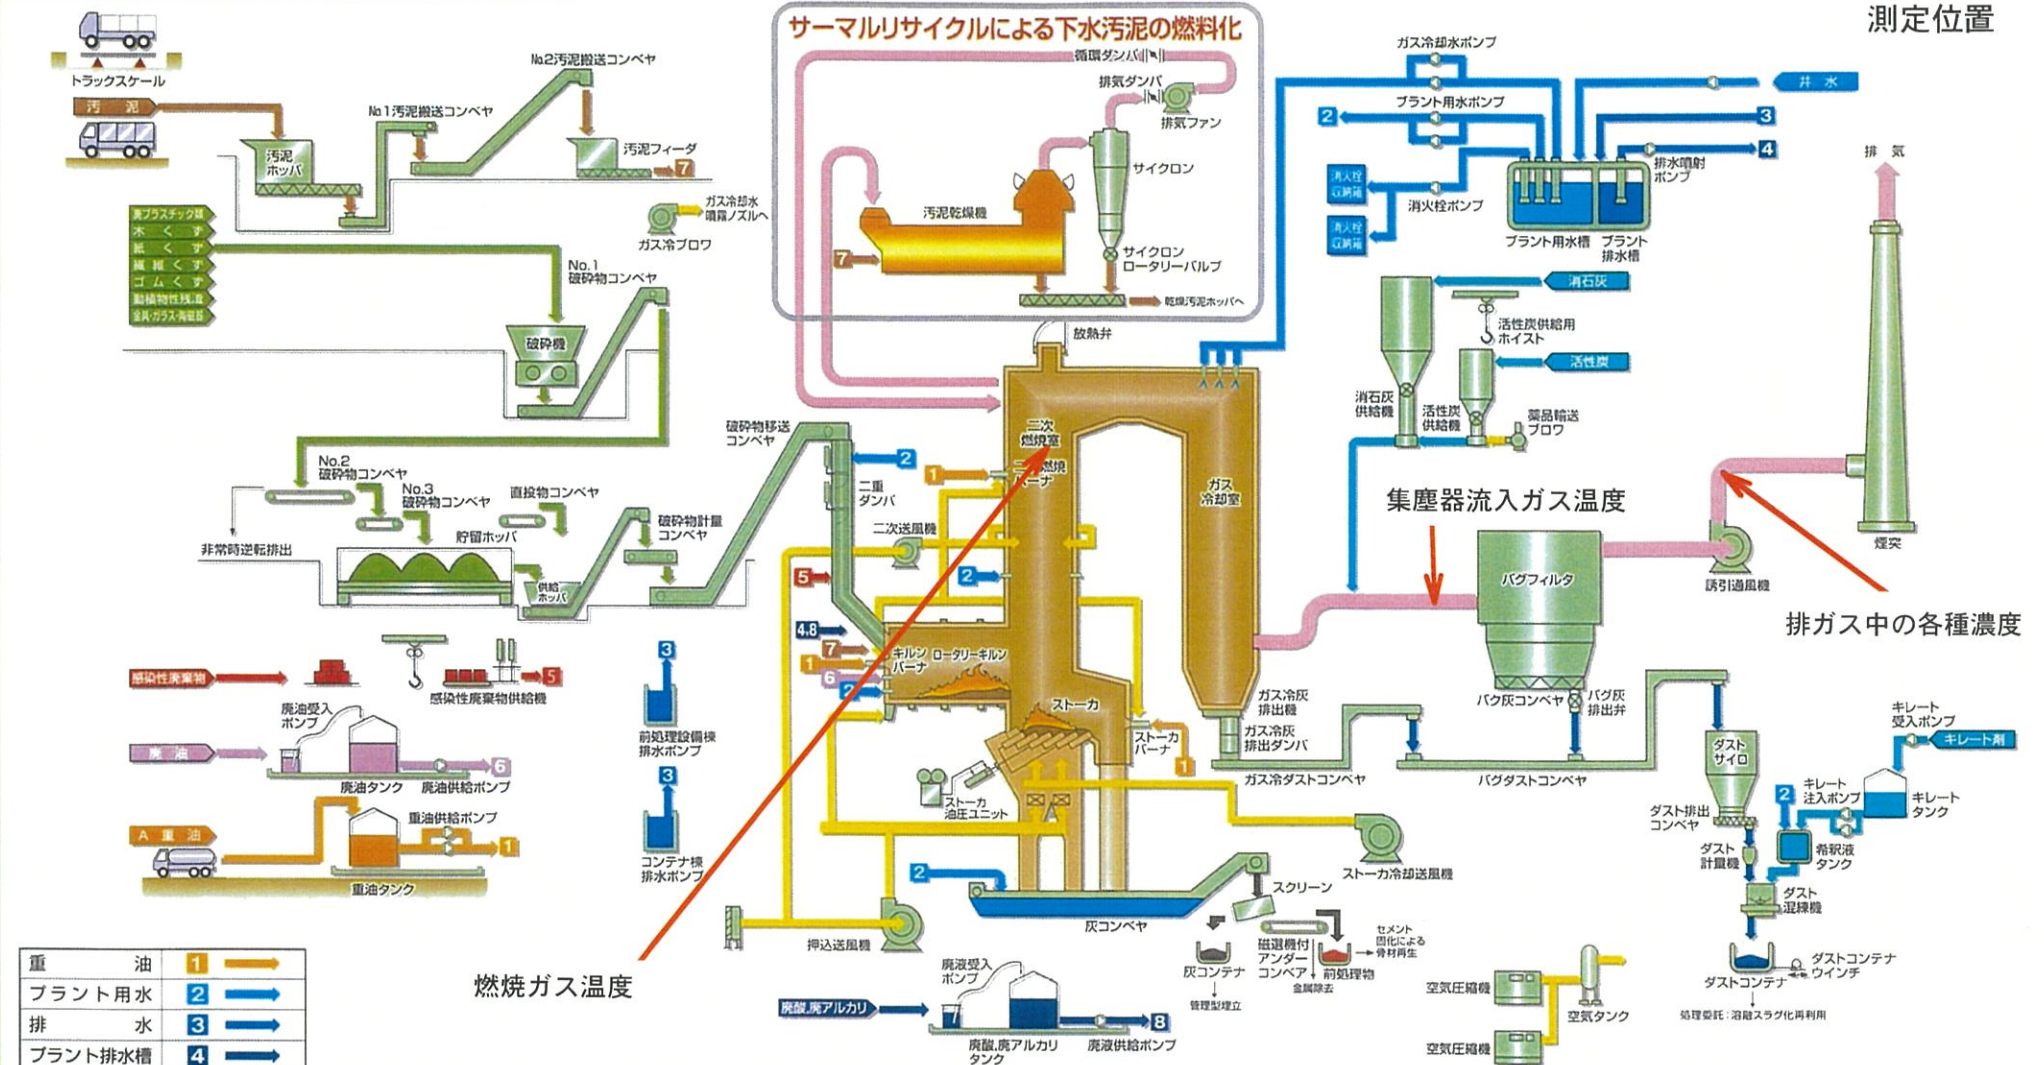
測定位置

サーマルリサイクルによる下水汚泥の燃料化

循環ダンパ
排気ダンパ
排気ファン
サイクロン
汚泥乾燥機
7
サイクロンロータリーバルブ
乾燥汚泥ホッパへ
放熱弁

トラックスケール
汚泥
No.2汚泥搬送コンベヤ
No.1汚泥搬送コンベヤ
汚泥ホッパ
汚泥フィーダ
7
ガス冷却水噴霧ノズルへ
ガス冷ブロワ

廃プラスチック類
木くず
紙くず
繊維くず
ゴムくず
動植物性残渣
金属・ガラス・陶磁器
No.1破砕物コンベヤ
破砕機
No.2破砕物コンベヤ
No.3破砕物コンベヤ
直投物コンベヤ
貯留ホッパ
非常時逆転排出
供給ホッパ
破砕物計量コンベヤ
破砕物移送コンベヤ

感染性廃棄物
5
感染性廃棄物供給機
廃油受入ポンプ
廃油
6
廃油タンク
廃油供給ポンプ
A重油
重油供給ポンプ
1
重油タンク

3
前処理設備棟排水ポンプ
3
コンテナ棟排水ポンプ

2
二重ダンパ
1
二次燃焼室
二次燃焼バーナ
二次送風機
2
5
4.8
7
1
6
2
キルンバーナ
ロータリーキルン
ストーカ
ストーカバーナ
1
ストーカ油圧ユニット
押込送風機
ストーカ冷却送風機
2
灰コンベヤ
スクリーン
灰コンテナ
管理型埋立
磁選機付アンダーコンベア
金属除去
前処理物
セメント固化による骨材再生

燃焼ガス温度

ガス冷却室
ガス冷灰排出機
ガス冷灰排出ダンパ
ガス冷ダストコンベヤ

ガス冷却水ポンプ
井水
プラント用水ポンプ
2
3
4
排水噴射ポンプ
消火栓収納箱
消火栓収納箱
消火栓ポンプ
プラント用水槽
プラント排水槽
消石灰
活性炭供給用ホイスト
活性炭
消石灰供給機
活性炭供給機
薬品輸送ブロワ

排気
集塵器流入ガス温度
バグフィルタ
誘引通風機
煙突
排ガス中の各種濃度
バグ灰コンベヤ
バグ灰排出弁
バグダストコンベヤ

ダストサイロ
ダスト排出コンベヤ
ダスト計量機
2
キレート注入ポンプ
キレート受入ポンプ
キレート剤
キレートタンク
希釈液タンク
ダスト混練機
ダストコンテナ
ダストコンテナウインチ
処理委託：溶融スラグ化再利用

空気圧縮機
空気タンク
空気圧縮機

廃酸,廃アルカリ
廃液受入ポンプ
7
8
廃酸,廃アルカリタンク
廃液供給ポンプ

| 重油 | 1 |
|---|---|
| プラント用水 | 2 |
| 排水 | 3 |
| プラント排水槽 | 4 |